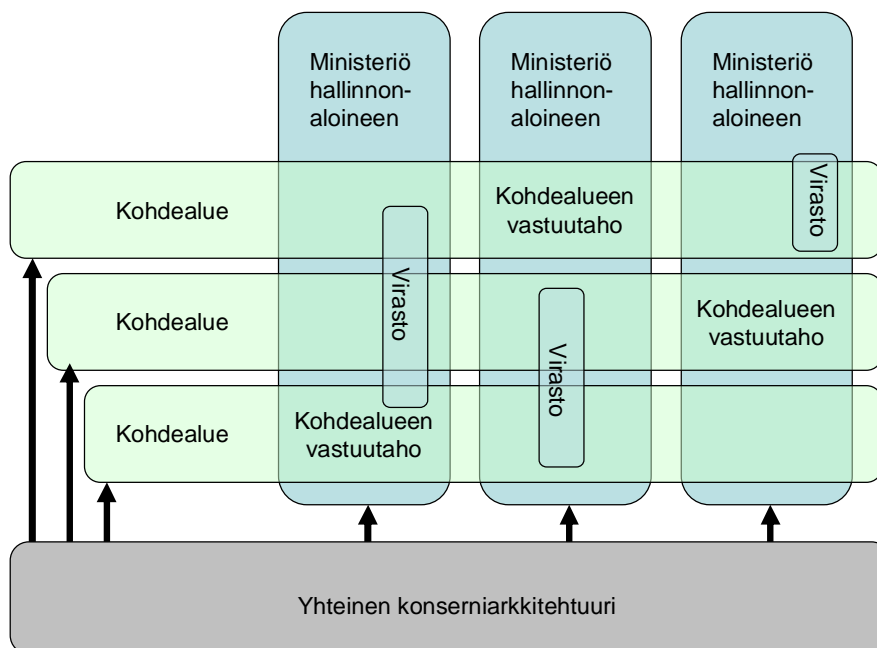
Ministeriö hallinnonaloineen

Ministeriö hallinnonaloineen

Ministeriö hallinnonaloineen

Kohdealue

Kohdealueen vastuutaho

Virasto

Kohdealue

Virasto

Kohdealueen vastuutaho

Virasto

Kohdealue

Kohdealueen vastuutaho

Yhteinen konserniarkkitehtuuri